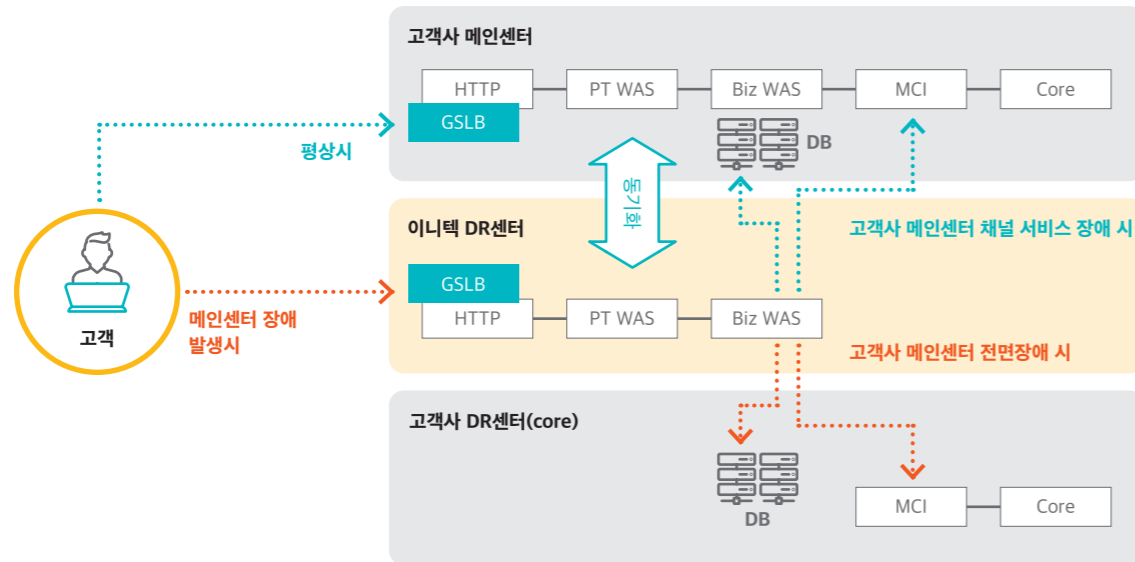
고객사 메인센터

HTTP
PT WAS
Biz WAS
MCI
Core
GSLB
DB

평상시

동기화

이니텍 DR센터

고객사 메인센터 채널 서비스 장애 시

GSLB
HTTP
PT WAS
Biz WAS

고객

메인센터 장애 발생시

고객사 메인센터 전면장애 시

고객사 DR센터(core)

DB
MCI
Core